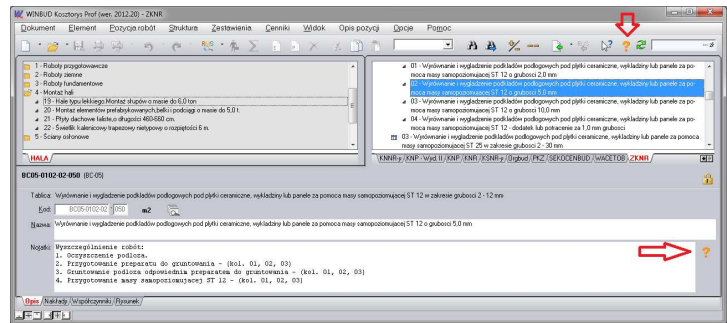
WINBUD Kosztorys Prof (wer. 2012.20) - ZKNR

Dokument Element Pozycja robót Struktura Zestawienia Cenniki Widok Opis pozycji Opcje Pomoc

1 - Roboty przygotowawcze
2 - Roboty ziemne
3 - Roboty fundamentowe
4 - Montaż hali
19 - Hale typu lekkiego Montaż słupów o masie do 6,0 ton
20 - Montaż elementów prefabrykowanych belki i podciągi o masie do 5,0 t.
21 - Płyty dachowe żelbetowe długości 480-660 cm.
22 - Świetlik kalenicowy trapezowy nietypowy o rozpiętości 6 m.
5 - Ściany osłonowe

HALA

01 - Wyrównanie i wygładzenie podkładów podłogowych pod płytki ceramiczne, wykładziny lub panele za pomocą masy samopoziomującej ST 12 o grubości 2,0 mm
02 - Wyrównanie i wygładzenie podkładów podłogowych pod płytki ceramiczne, wykładziny lub panele za pomocą masy samopoziomującej ST 12 o grubości 5,0 mm
03 - Wyrównanie i wygładzenie podkładów podłogowych pod płytki ceramiczne, wykładziny lub panele za pomocą masy samopoziomującej ST 12 o grubości 10,0 mm
04 - Wyrównanie i wygładzenie podkładów podłogowych pod płytki ceramiczne, wykładziny lub panele za pomocą masy samopoziomującej ST 12 - dodatek lub potrącenie za 1,0 mm grubości
03 - Wyrównanie i wygładzenie podkładów podłogowych pod płytki ceramiczne, wykładziny lub panele za pomocą masy samopoziomującej ST 25 w zakresie grubości 2 - 30 mm

KNNR-y / KNP - Wyd.II / KNP / KNR / KSNR-y / Orgbud / PKZ / SEKOCENBUD / WACETOB / ZKNR

BC05-0102-02-050 (BC-05)

Tablica: Wyrównanie i wygładzenie podkładów podłogowych pod płytki ceramiczne, wykładziny lub panele za pomocą masy samopoziomującej ST 12 w zakresie grubości 2 - 12 mm

Kod: BC05-0102-02 050 m2

Nazwa: Wyrównanie i wygładzenie podkładów podłogowych pod płytki ceramiczne, wykładziny lub panele za pomocą masy samopoziomującej ST 12 o grubości 5,0 mm

Notatki: Wyszczególnienie robót:
1. Oczyszczenie podłoża.
2. Przygotowanie preparatu do gruntowania - (kol. 01, 02, 03)
3. Gruntowanie podłoża odpowiednim preparatem do gruntowania - (kol. 01, 02, 03)
4. Przygotowanie masy samopoziomującej ST 12 - (kol. 01, 02, 03)

Opis / Nakłady / Współczynniki / Rysunek